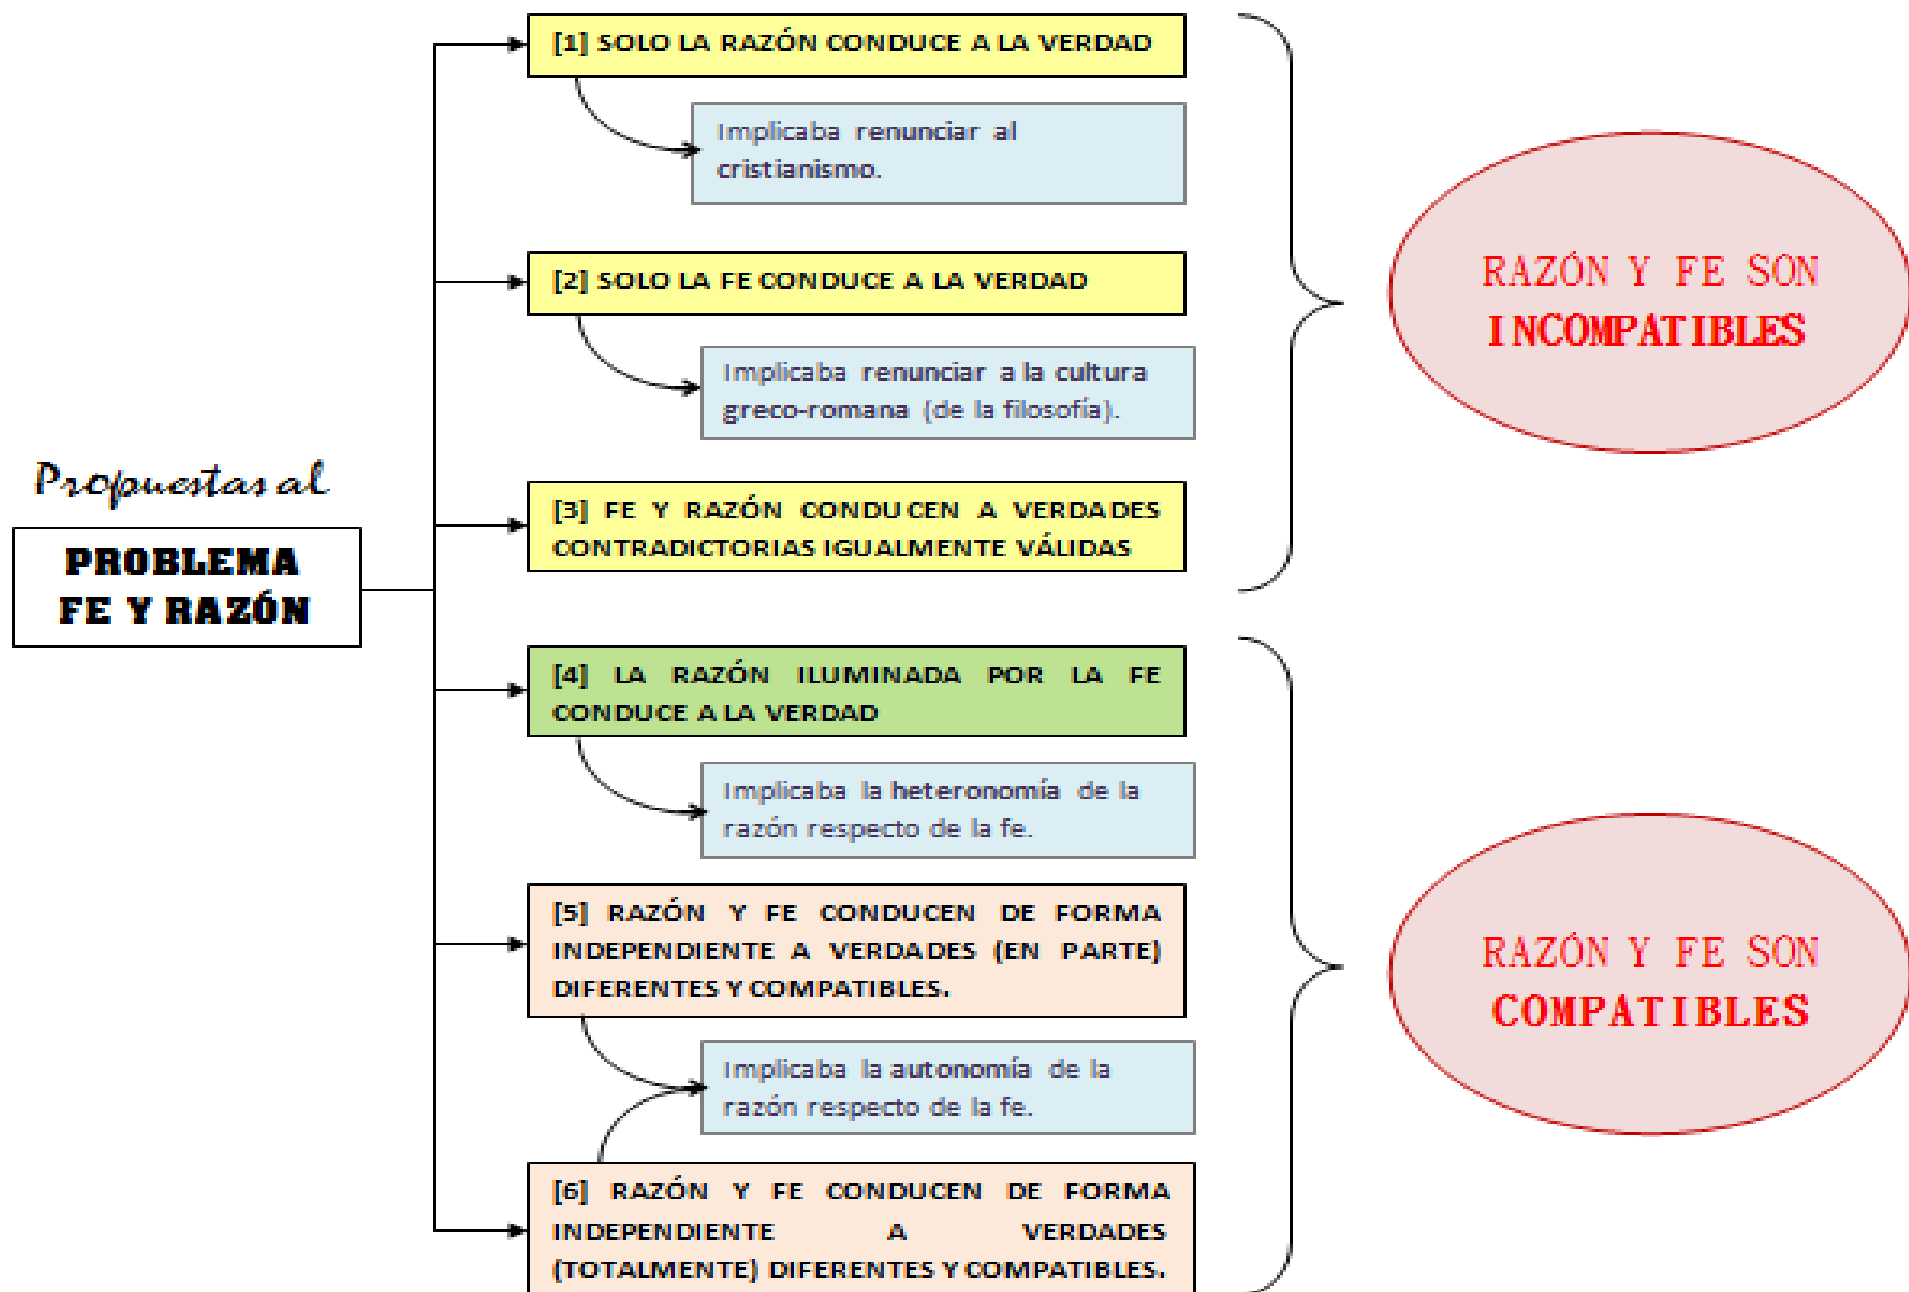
Propuestas al

PROBLEMA FE Y RAZÓN

[1] SOLO LA RAZÓN CONDUCE A LA VERDAD

Implicaba renunciar al cristianismo.

[2] SOLO LA FE CONDUCE A LA VERDAD

Implicaba renunciar a la cultura greco-romana (de la filosofía).

[3] FE Y RAZÓN CONDUCEN A VERDADES CONTRADICTORIAS IGUALMENTE VÁLIDAS

RAZÓN Y FE SON INCOMPATIBLES

[4] LA RAZÓN ILUMINADA POR LA FE CONDUCE A LA VERDAD

Implicaba la heteronomía de la razón respecto de la fe.

[5] RAZÓN Y FE CONDUCEN DE FORMA INDEPENDIENTE A VERDADES (EN PARTE) DIFERENTES Y COMPATIBLES.

Implicaba la autonomía de la razón respecto de la fe.

[6] RAZÓN Y FE CONDUCEN DE FORMA INDEPENDIENTE A VERDADES (TOTALMENTE) DIFERENTES Y COMPATIBLES.

RAZÓN Y FE SON COMPATIBLES